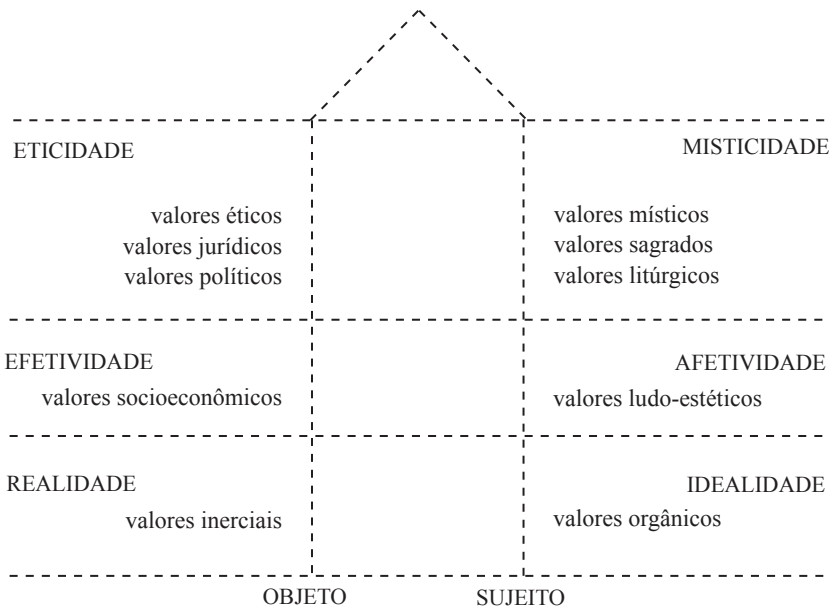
ETICIDADE

valores éticos
valores jurídicos
valores políticos

MISTICIDADE

valores místicos
valores sagrados
valores litúrgicos

EFETIVIDADE

valores socioeconômicos

AFETIVIDADE

valores ludo-estéticos

REALIDADE

valores inerciais

IDEALIDADE

valores orgânicos

OBJETO

SUJEITO